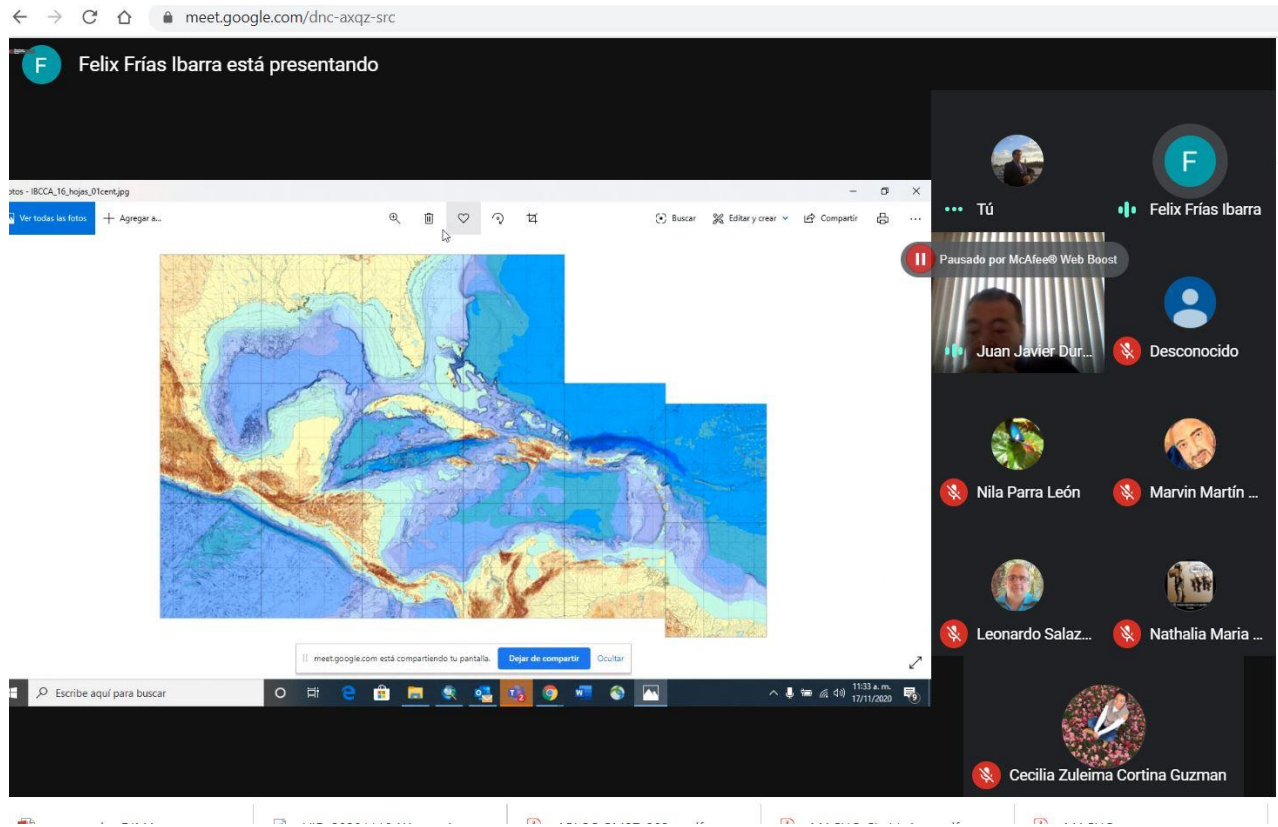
meet.google.com/dnc-axqz-src

F Felix Frías Ibarra está presentando

otos - IBCCA_16_hojas_01cent.jpg

Ver todas las fotos + Agregar a...

Buscar Editar y crear Compartir

meet.google.com está compartiendo tu pantalla. Dejar de compartir Ocultar

Escribe aquí para buscar

11:33 a. m. 17/11/2020

Tú

F Felix Frías Ibarra

Pausado por McAfee® Web Boost

Juan Javier Dur...

Desconocido

Nila Parra León

Marvin Martín ...

Leonardo Salaz...

Nathalia Maria ...

Cecilia Zuleima Cortina Guzman

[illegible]